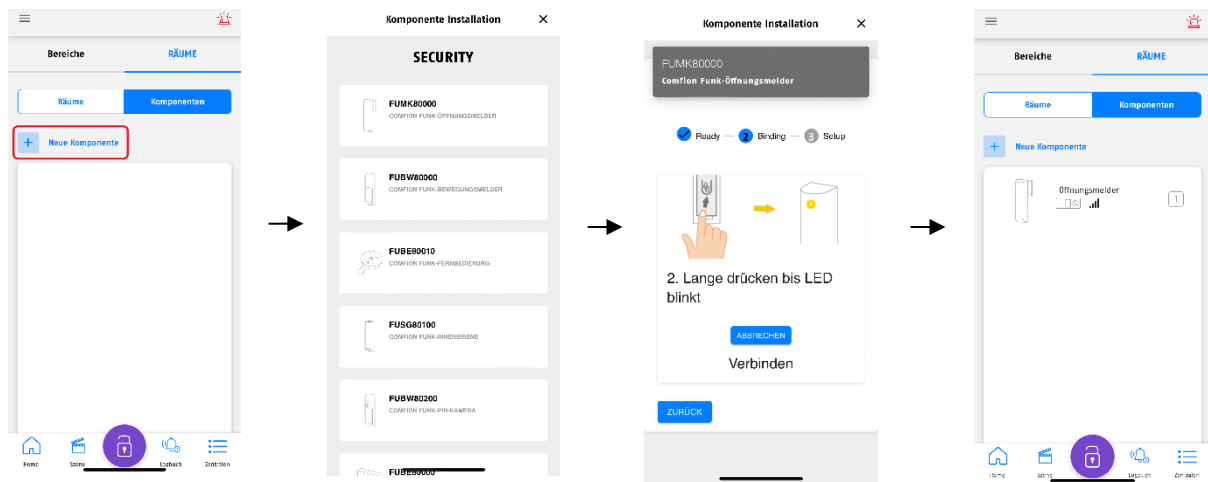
Bereiche
RÄUME
Räume
Komponenten
+ Neue Komponente
Home
Szene
Logbuch
Zeitplan

Komponente Installation
SECURITY
FUMK80000
COMFION FUNK-ÖFFNUNGSMELDER
FUBW80000
COMFION FUNK-BEWEGUNGSMELDER
FUBE80010
COMFION FUNK-FERNBEDIENUNG
FUSG80100
COMFION FUNK-INNENSIRENE
FUBW80200
COMFION FUNK-PIR-KAMERA
FUBE80000

Komponente Installation
FUMK80000
Comfion Funk-Öffnungsmelder
Ready — 2 Binding — 3 Setup
2. Lange drücken bis LED blinkt
ABBRECHEN
Verbinden
ZURÜCK

Bereiche
RÄUME
Räume
Komponenten
+ Neue Komponente
Öffnungsmelder
1
Home
Szene
Logbuch
Zeitplan